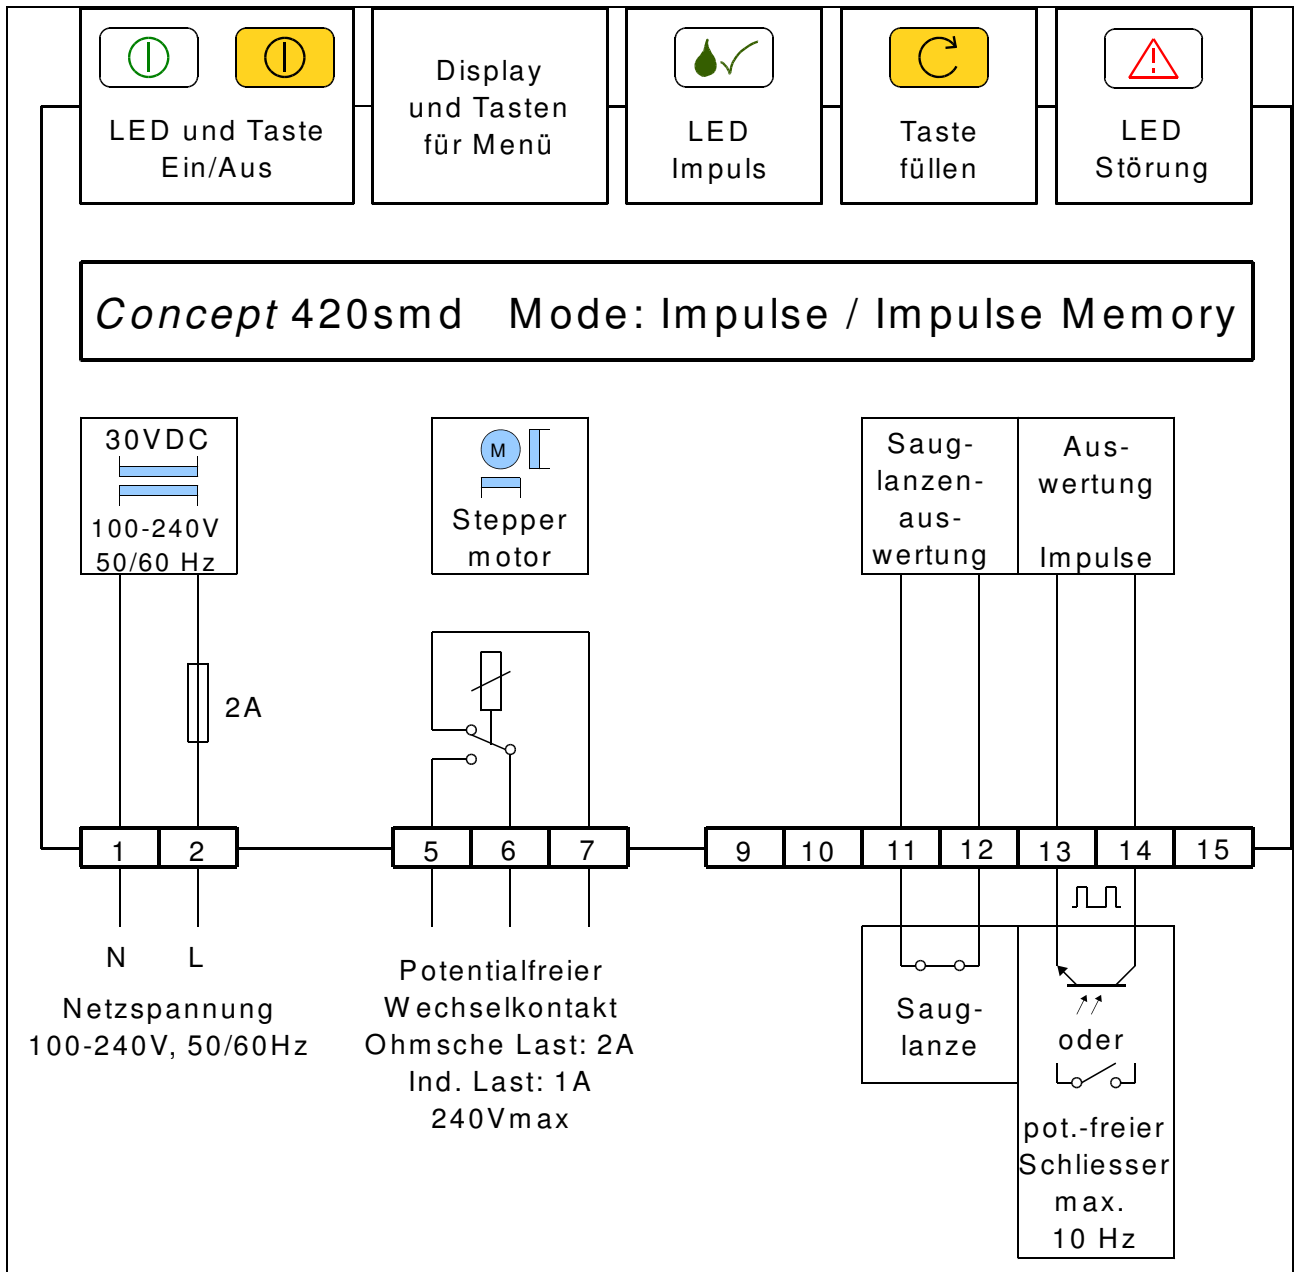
LED und Taste Ein/Aus

Display und Tasten für Menü

LED Impuls

Taste füllen

LED Störung

*Concept* 420smd Mode: Impulse / Impulse Memory

30VDC

100-240V 50/60 Hz

M

Stepper motor

Saug-lanzen-aus-wertung

Aus-wertung

Impulse

2A

| 1 | 2 |
|---|---|

| 5 | 6 | 7 |
|---|---|---|

| 9 | 10 | 11 | 12 | 13 | 14 | 15 |
|---|---|---|---|---|---|---|

N L

Netzspannung 100-240V, 50/60Hz

Potentialfreier Wechselkontakt Ohmsche Last: 2A Ind. Last: 1A 240Vmax

Saug-lanze

oder

pot.-freier Schliesser max. 10 Hz